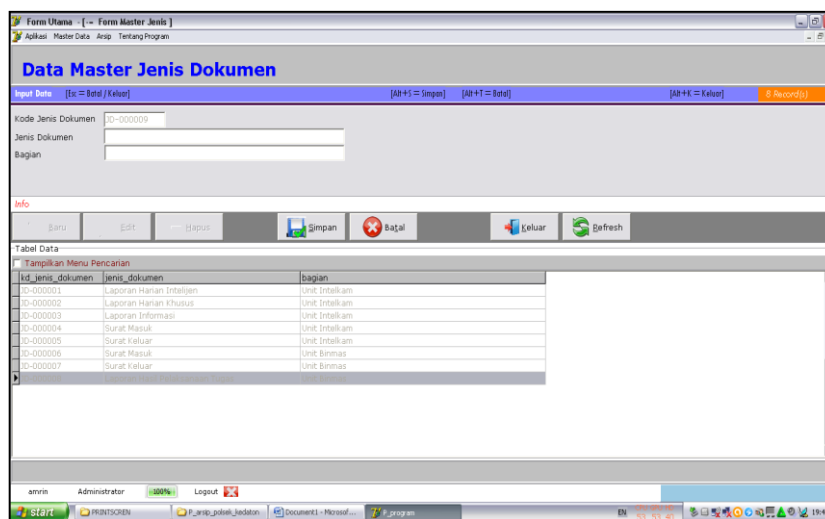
Form Utama - [→ Form Master Jenis ]
Aplikasi Master Data Arsip Tentang Program

Data Master Jenis Dokumen

Input Data [Esc = Batal / Keluar] [Alt+S = Simpan] [Alt+T = Batal] [Alt+K = Keluar] 8 Record(s)

Kode Jenis Dokumen JD-000009
Jenis Dokumen
Bagian

Info

Baru Edit Hapus Simpan Batal Keluar Refresh

Tabel Data
Tampilkan Menu Pencarian

| kd_jenis_dokumen | jenis_dokumen | bagian |
|---|---|---|
| JD-000001 | Laporan Harian Intelijen | Unit Intelkam |
| JD-000002 | Laporan Harian Khusus | Unit Intelkam |
| JD-000003 | Laporan Informasi | Unit Intelkam |
| JD-000004 | Surat Masuk | Unit Intelkam |
| JD-000005 | Surat Keluar | Unit Intelkam |
| JD-000006 | Surat Masuk | Unit Binmas |
| JD-000007 | Surat Keluar | Unit Binmas |
| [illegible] | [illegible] | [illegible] |

amrin Administrator 100% Logout

start PRINTSCREEN P_arsip_polsek_kedaton Document1 - Microsof... P_program EN 19:4